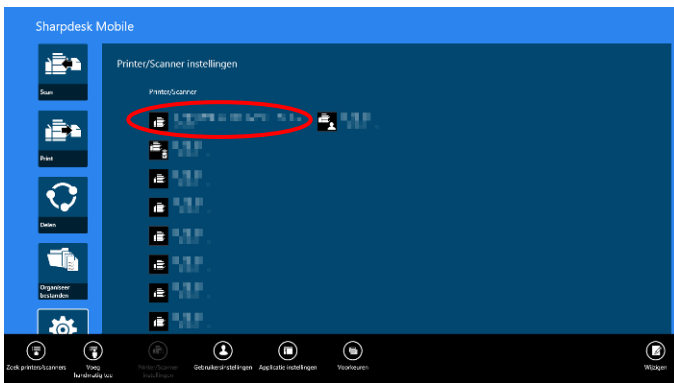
Sharpdesk Mobile

Scan

Print

Delen

Organiseer bestanden

Printer/Scanner instellingen

Printer/Scanner

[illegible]

Zoek printers/scanners

Voeg handmatig toe

Printer/Scanner instellingen

Gebruikersinstellingen

Applicatie instellingen

Voorkeuren

Wijzigen